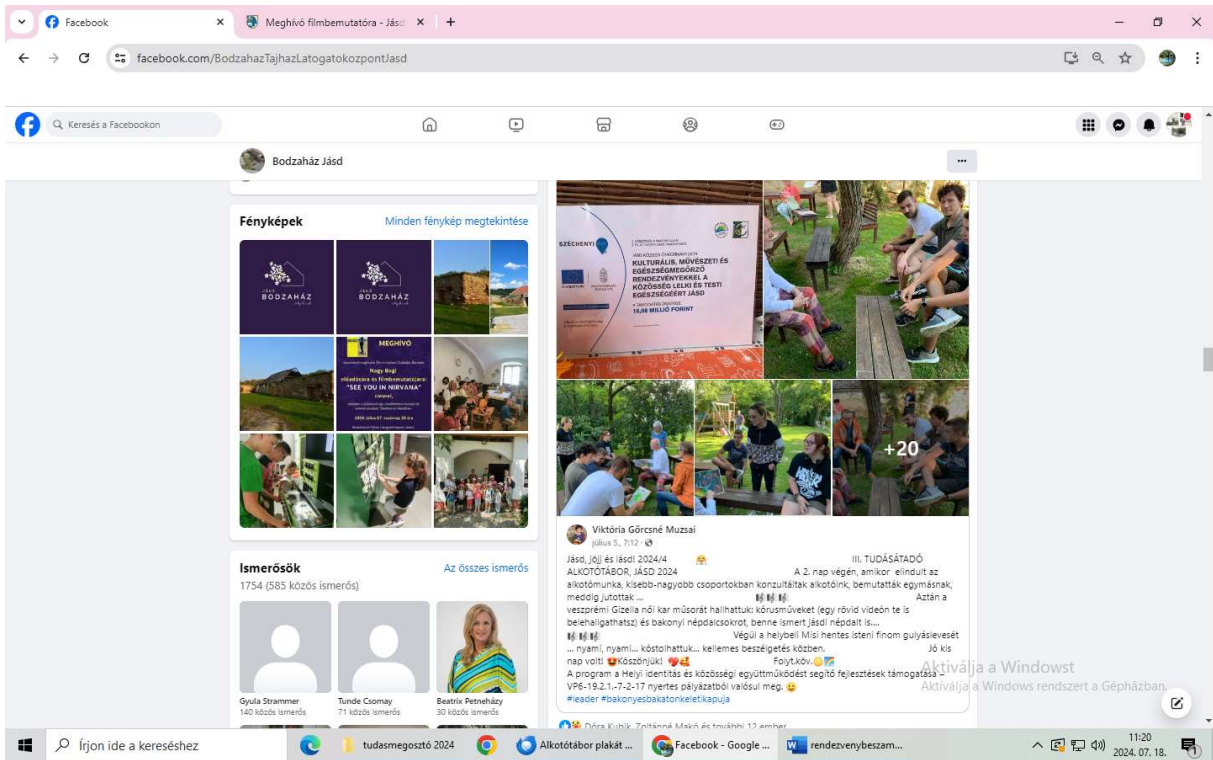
Facebook
Meghívó filmbemutatóra - Jásd
facebook.com/BodzahazTajhazLatogatokozpontJasd
Keresés a Facebookon
Bodzaház Jásd
...
Fényképek
Minden fénykép megtekintése
BODZAHÁZ
BODZAHÁZ
MEGHÍVÓ
Nagy Gogi
előadására és filmbemutatójára:
"SEE YOU IN NIRVANA"
címmel,
SZÉCHENYI
KULTURÁLIS, MŰVÉSZETI ÉS EGÉSZSÉGMEGŐRZŐ RENDEZVÉNYEKKEL A KÖZÖSSÉG LELKI ÉS TESTI EGÉSZSÉGÉÉRT JÁSD
16,08 MILLIÓ FORINT
+20
Ismerősök
Az összes ismerős
1754 (585 közös ismerős)
Gyula Strammer
140 közös ismerős
Tunde Csomay
71 közös ismerős
Beatrix Petneházy
30 közös ismerős
Viktória Görcsné Muzsai
július 5., 7:12 ·
Jásd, Jöjj és lásd! 2024/4 III. TUDÁSÁTADÓ ALKOTÓTÁBOR, JÁSD 2024 A 2. nap végén, amikor elindult az alkotómunka, kisebb-nagyobb csoportokban konzultáltak alkotóink, bemutatták egymásnak, meddig jutottak ... Aztán a veszprémi Gizella női kar műsorát hallhattuk: kórusműveket (egy rövid videón te is belehallgathatsz) és bakonyi népdalcsokrot, benne ismert jásdi népdalt is.... Végül a helybeli Misi hentes isteni finom gulyáslevesét ... nyami, nyami... kóstolhattuk... kellemes beszélgetés közben. Jó kis nap volt! Köszönjük! Folyt.köv.
A program a Helyi identitás és közösségi együttműködést segítő fejlesztések támogatása – VP6-19.2.1.-7-2-17 nyertes pályázatból valósul meg.
#leader #bakonyesbakatonkeletikapuja
Dóra Kubik, Zoltánné Makó és további 12 ember
Aktiválja a Windowst
Aktiválja a Windows rendszert a Gépházban.
Írjon ide a kereséshez
tudasmegosztó 2024
Alkotótábor plakát ...
Facebook - Google ...
rendezvenybeszam...
11:20
2024. 07. 18.